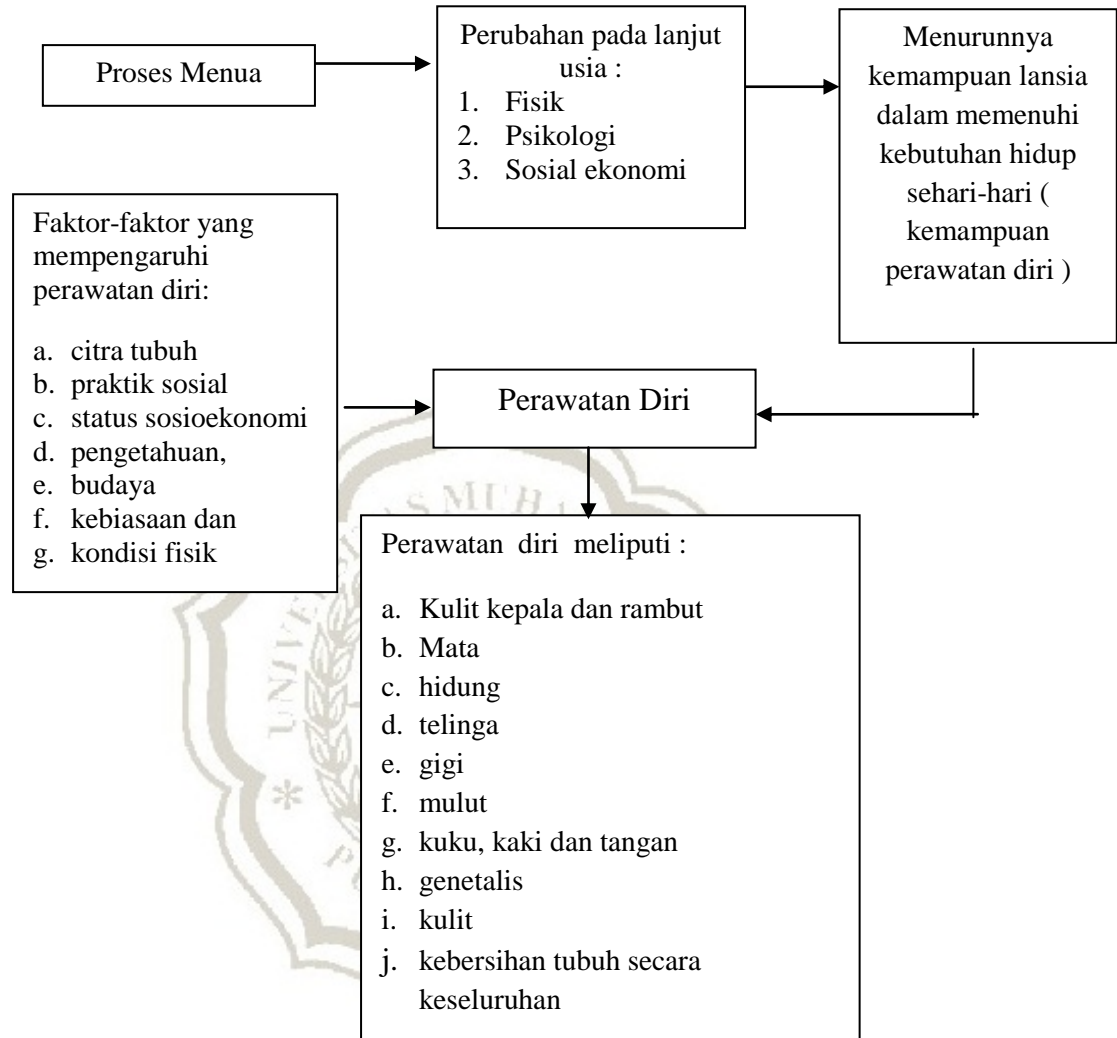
Proses Menua

Perubahan pada lanjut usia :
1. Fisik
2. Psikologi
3. Sosial ekonomi

Menurunnya kemampuan lansia dalam memenuhi kebutuhan hidup sehari-hari ( kemampuan perawatan diri )

Faktor-faktor yang mempengaruhi perawatan diri:

a. citra tubuh
b. praktik sosial
c. status sosioekonomi
d. pengetahuan,
e. budaya
f. kebiasaan dan
g. kondisi fisik

Perawatan Diri

Perawatan diri meliputi :

a. Kulit kepala dan rambut
b. Mata
c. hidung
d. telinga
e. gigi
f. mulut
g. kuku, kaki dan tangan
h. genetalis
i. kulit
j. kebersihan tubuh secara keseluruhan